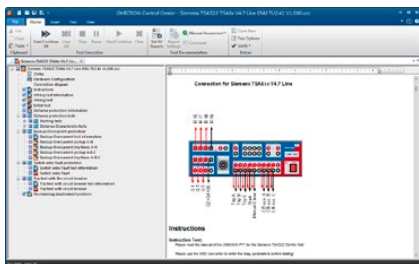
OMICRON Control Center - Siemens 7SA52 7SA6x V4.7 Line ENU TU241 V1.000.occ

Home

Test Execution

Test Documentation

Siemens 7SA52 7SA6x V4.7 Line

Connection for Siemens 7SA6 xx V4.7 Line

Instructions

Instruction Test:

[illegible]